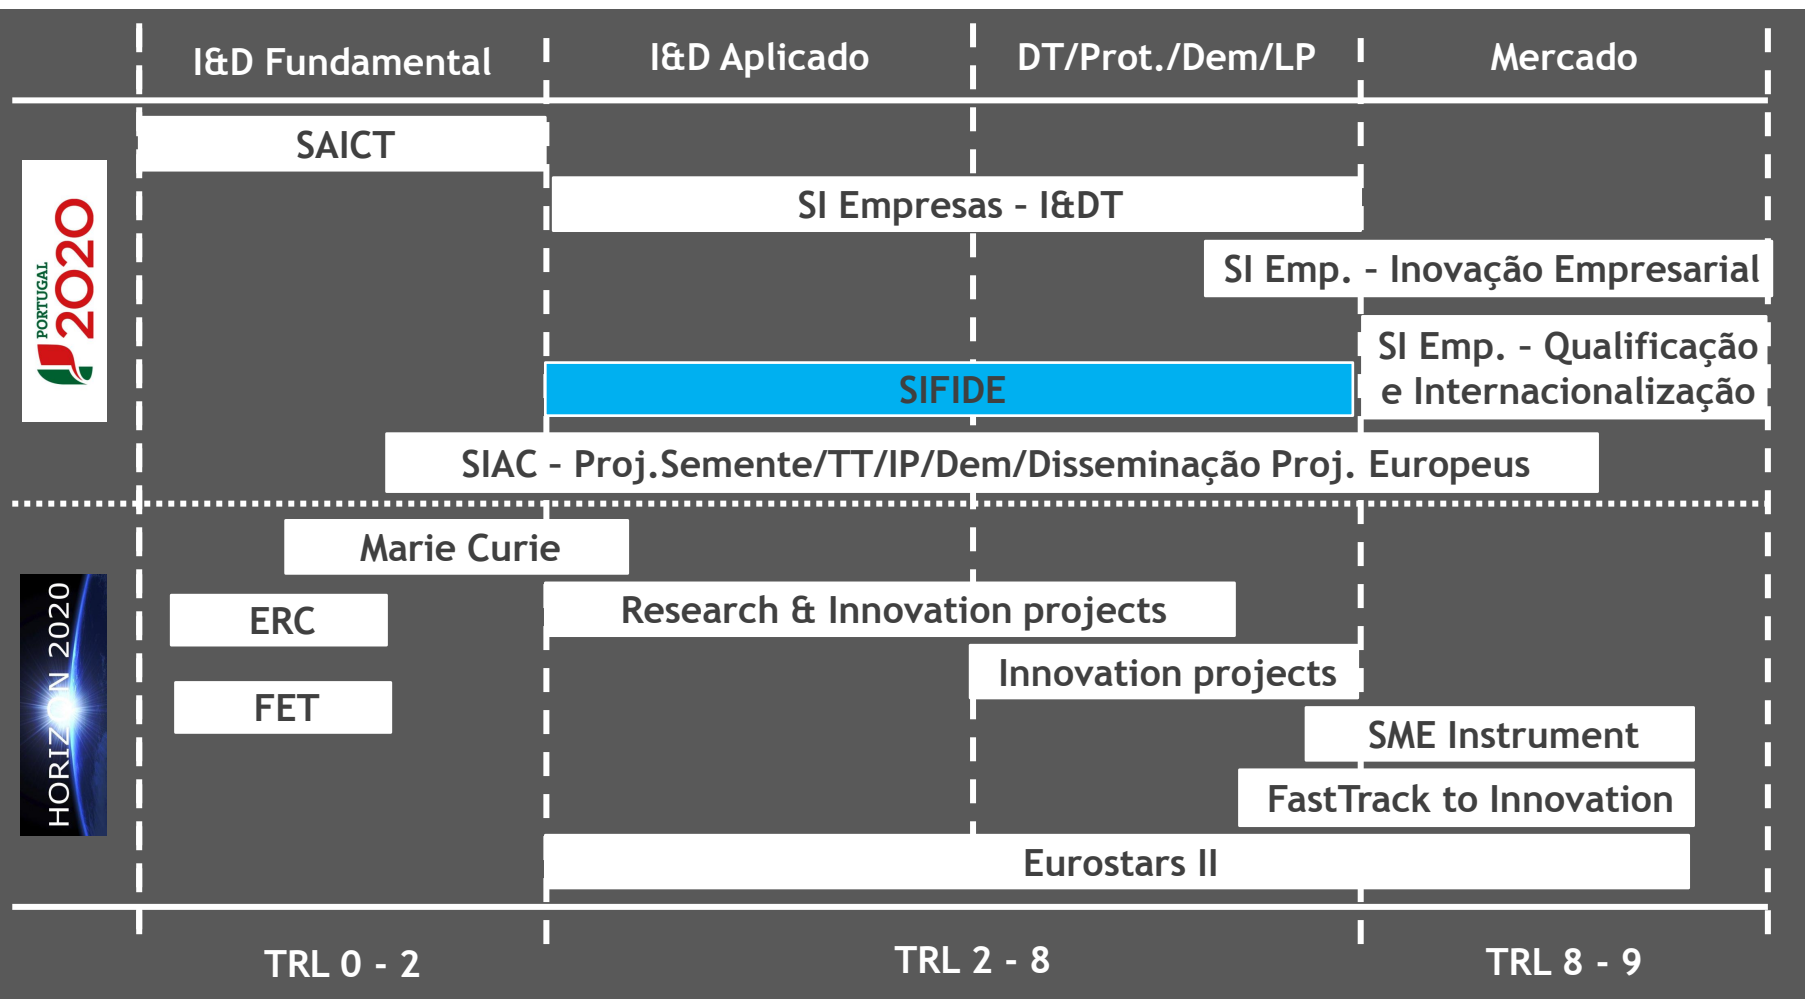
I&D Fundamental | I&D Aplicado | DT/Prot./Dem/LP | Mercado

PORTUGAL 2020

SAICT

SI Empresas - I&DT

SI Emp. - Inovação Empresarial

SI Emp. - Qualificação e Internacionalização

SIFIDE

SIAC - Proj.Semente/TT/IP/Dem/Disseminação Proj. Europeus

HORIZON 2020

Marie Curie

ERC

Research & Innovation projects

FET

Innovation projects

SME Instrument

FastTrack to Innovation

Eurostars II

TRL 0 - 2

TRL 2 - 8

TRL 8 - 9